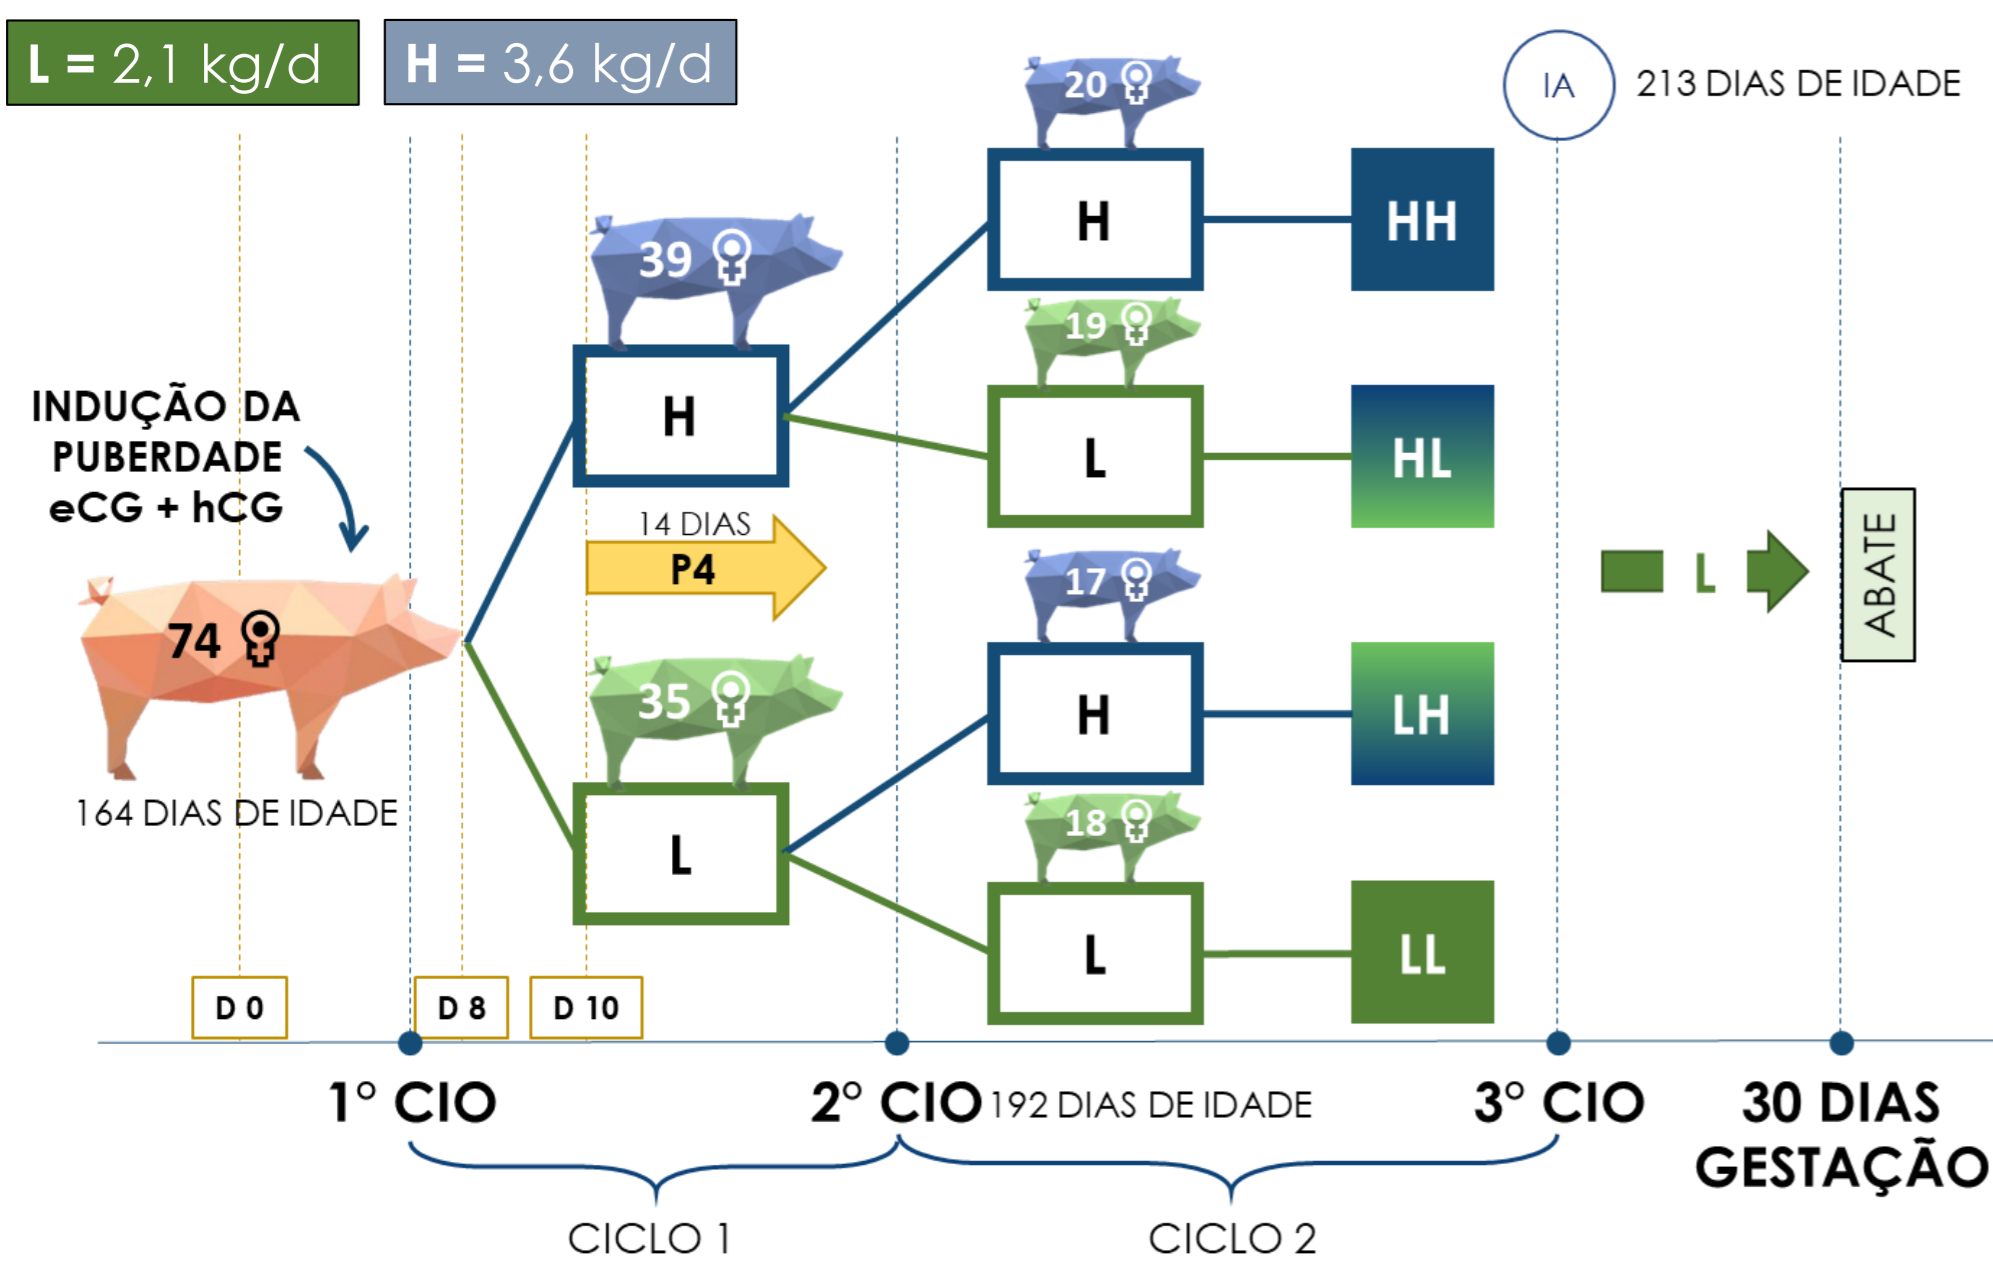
L = 2,1 kg/d

H = 3,6 kg/d

IA

213 DIAS DE IDADE

20 ♀

H

HH

39 ♀

19 ♀

INDUÇÃO DA PUBERDADE eCG + hCG

H

L

HL

14 DIAS

P4

17 ♀

L

ABATE

74 ♀

35 ♀

H

LH

164 DIAS DE IDADE

18 ♀

L

L

LL

D 0

D 8

D 10

1° CIO

2° CIO

192 DIAS DE IDADE

3° CIO

30 DIAS GESTAÇÃO

CICLO 1

CICLO 2